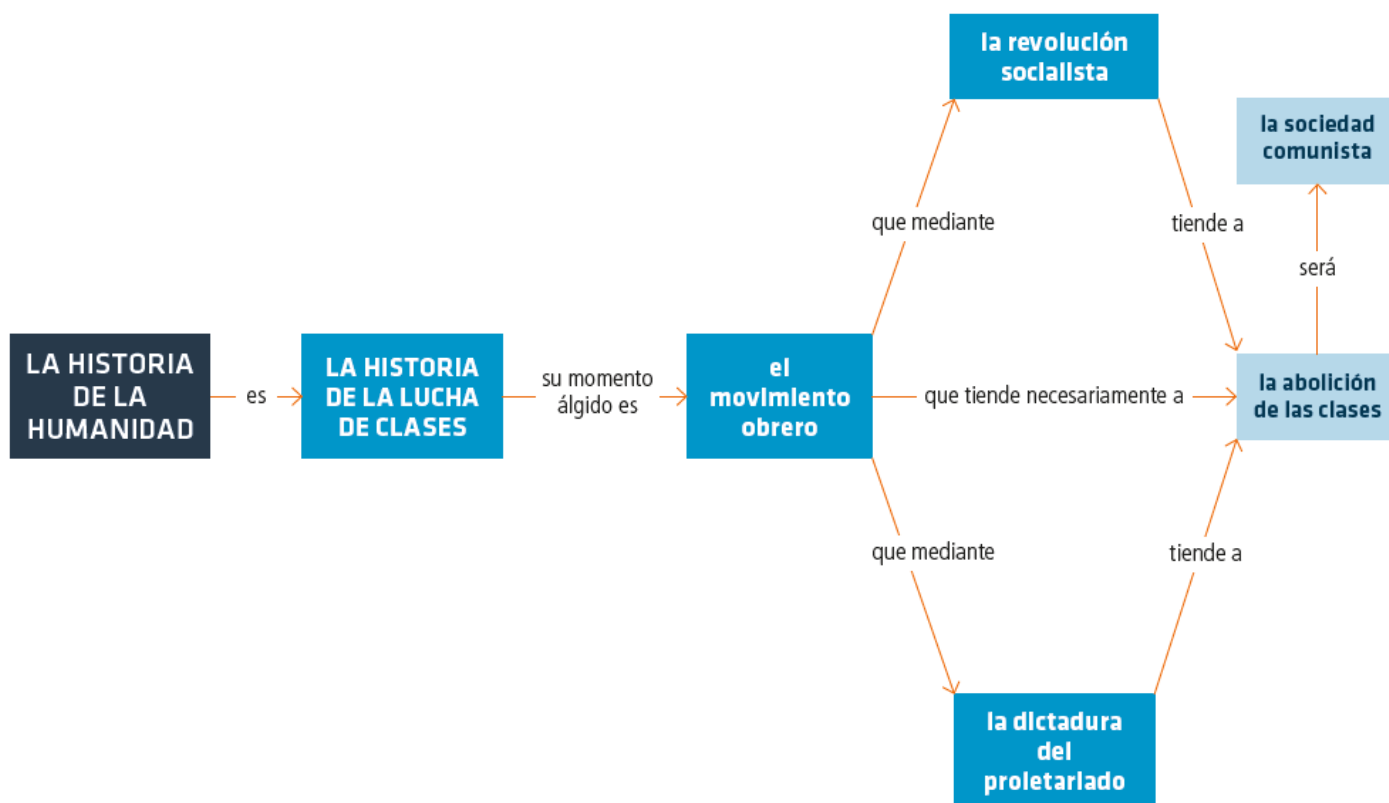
LA HISTORIA DE LA HUMANIDAD

es

LA HISTORIA DE LA LUCHA DE CLASES

su momento álgido es

el movimiento obrero

que mediante

la revolución socialista

tiende a

que tiende necesariamente a

que mediante

la dictadura del proletariado

tiende a

la abolición de las clases

será

la sociedad comunista